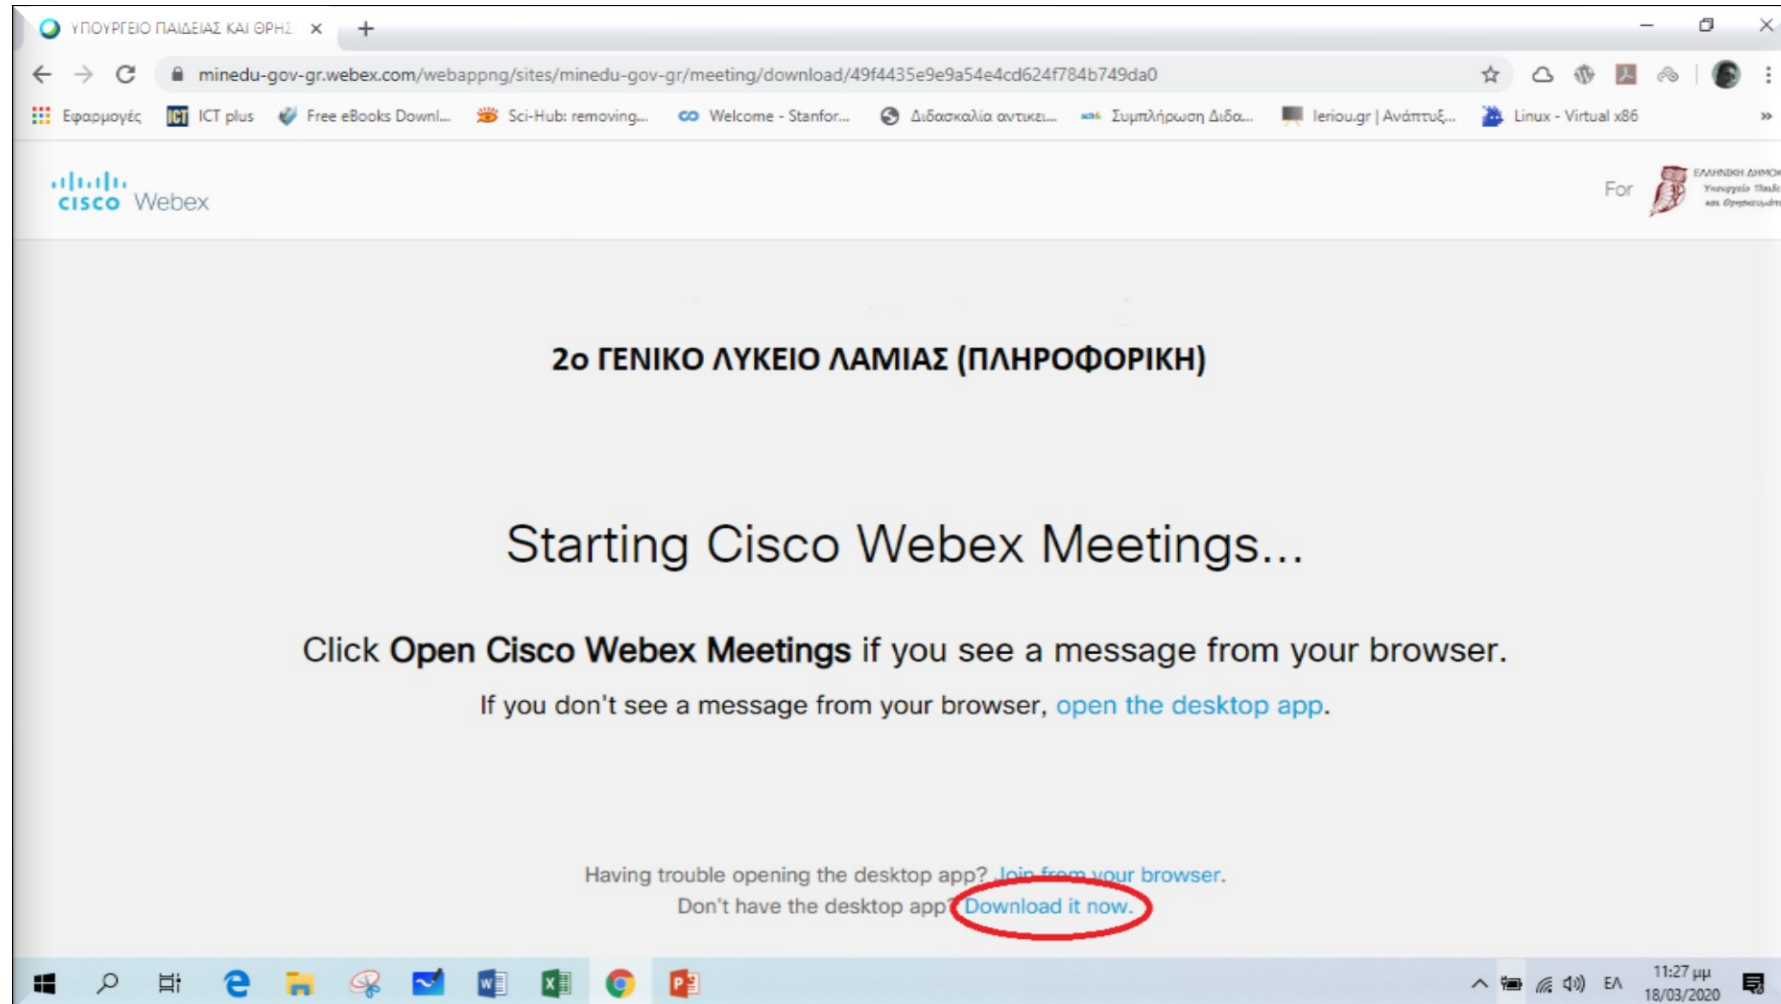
ΥΠΟΥΡΓΕΙΟ ΠΑΙΔΕΙΑΣ ΚΑΙ ΘΡΗΣ ×

minedu-gov-gr.webex.com/webappng/sites/minedu-gov-gr/meeting/download/49f4435e9e9a54e4cd624f784b749da0

Εφαρμογές ICT plus Free eBooks Downl... Sci-Hub: removing... Welcome - Stanfor... Διδασκαλία αντικει... Συμπλήρωση Διδα... leriou.gr | Ανάπτυξ... Linux - Virtual x86

cisco Webex

For ΕΛΛΗΝΙΚΗ ΔΗΜΟ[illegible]

2ο ΓΕΝΙΚΟ ΛΥΚΕΙΟ ΛΑΜΙΑΣ (ΠΛΗΡΟΦΟΡΙΚΗ)

Starting Cisco Webex Meetings...

Click **Open Cisco Webex Meetings** if you see a message from your browser.

If you don't see a message from your browser, open the desktop app.

Having trouble opening the desktop app? Join from your browser.
Don't have the desktop app? Download it now.

ΕΛ 11:27 μμ 18/03/2020